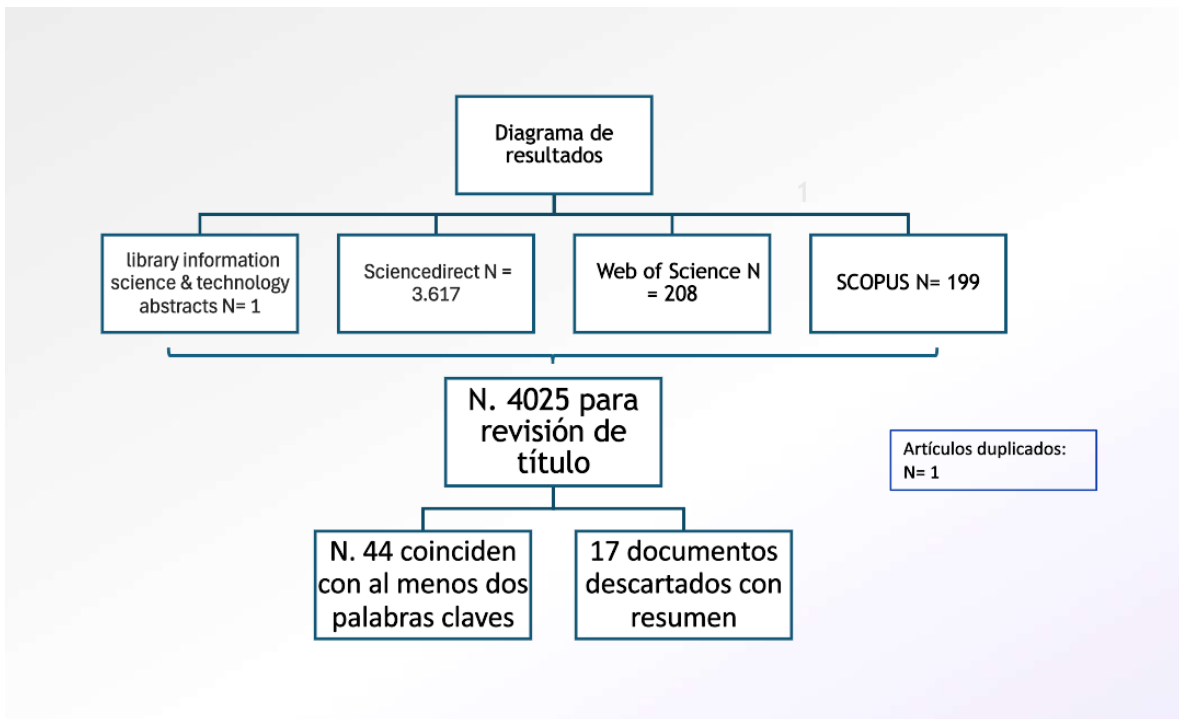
Diagrama de resultados

1

library information science & technology abstracts N= 1

Sciencedirect N = 3.617

Web of Science N = 208

SCOPUS N= 199

N. 4025 para revisión de título

Artículos duplicados: N= 1

N. 44 coinciden con al menos dos palabras claves

17 documentos descartados con resumen